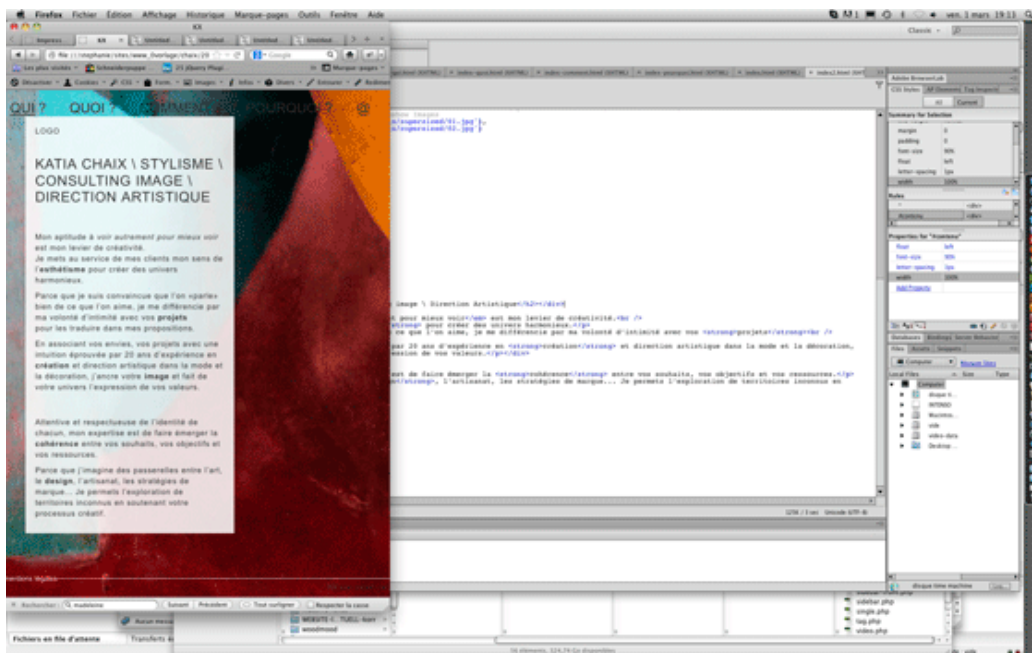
Firefox Fichier Édition Affichage Historique Marque-pages Outils Fenêtre Aide

ven. 1 mars 19:13

KX

file:///stephanie/sites/www_live/kx/chaix/

Google

Les plus visités

QUI ? QUOI ? COMMENT ? POURQUOI ? @

LOGO

KATIA CHAIX \ STYLISME \ CONSULTING IMAGE \ DIRECTION ARTISTIQUE

Mon aptitude à voir autrement pour mieux voir est mon levier de créativité. Je mets au service de mes clients mon sens de l'esthétisme pour créer des univers harmonieux.

Parce que je suis convaincue que l'on «parle» bien de ce que l'on aime, je me différencie par ma volonté d'intimité avec vos projets pour les traduire dans mes propositions.

En associant vos envies, vos projets avec une intuition éprouvée par 20 ans d'expérience en création et direction artistique dans la mode et la décoration, j'ancre votre image et fait de votre univers l'expression de vos valeurs.

Attentive et respectueuse de l'identité de chacun, mon expertise est de faire émerger la cohérence entre vos souhaits, vos objectifs et vos ressources.

Parce que j'imagine des passerelles entre l'art, le design, l'artisanat, les stratégies de marque... Je permets l'exploration de territoires inconnus en soutenant votre processus créatif.

mentions légales

Rechercher: madeleine Suivant Précédent Tout surligner Respecter la casse

Fichiers en file d'attente Transferts

Image \ Direction Artistique</h2></div>

t pour mieux voir</em> est mon levier de créativité.<br />
strong> pour créer des univers harmonieux.</p>
ce que l'on aime, je me différencie par ma volonté d'intimité avec vos <strong>projets</strong><br />

par 20 ans d'expérience en <strong>création</strong> et direction artistique dans la mode et la décoration,
ession de vos valeurs.</p></div>

t de faire émerger la <strong>cohérence</strong> entre vos souhaits, vos objectifs et vos ressources.</p>
</strong>, l'artisanat, les stratégies de marque... Je permets l'exploration de territoires inconnus en

CSS Styles
Summary for Selection
margin 0
padding 0
font-size 90%
float left
letter-spacing 1px
width 100%
Properties for "#contenu"
float left
font-size 90%
letter-spacing 1px
width 100%
Add Property

Files Assets
Local Files Size Type
Computer
vide
video-data
Desktop

sidebar.php
single.php
tag.php
video.php